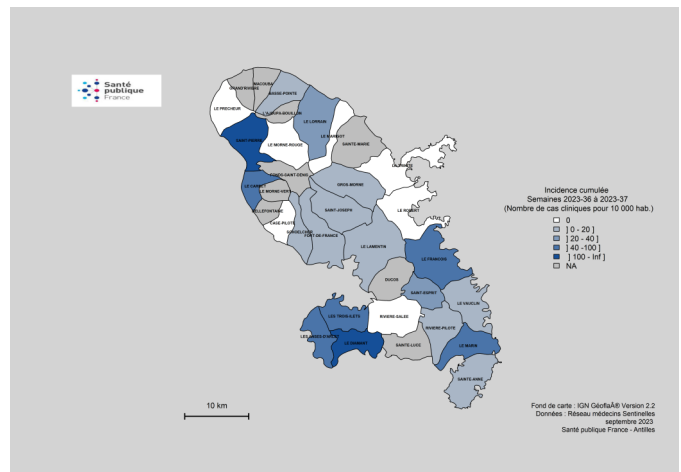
Santé publique France

GRAND'RIVIÈRE
MACOUBA
BASSE-POINTE
L'AJOUPA-BOUILLON
LE PRÊCHEUR
LE LORRAIN
SAINT-PIERRE
LE MARIGOT
LE MORNE-ROUGE
SAINTE-MARIE
FONDS-SAINT-DENIS
LA TRINITÉ
LE CARBET
LE MORNE-VERT
GROS-MORNE
BELLEFONTAINE
SAINT-JOSEPH
LE ROBERT
CASE-PILOTE
SCHOELCHER
FORT-DE-FRANCE
LE LAMENTIN
LE FRANÇOIS
DUCOS
SAINT-ESPRIT
LE VAUCLIN
LES TROIS-ILETS
RIVIÈRE-SALÉE
RIVIÈRE-PILOTE
LES ANSES-D'ARLET
LE DIAMANT
SAINTE-LUCE
LE MARIN
SAINTE-ANNE

Incidence cumulée
Semaines 2023-36 à 2023-37
(Nombre de cas cliniques pour 10 000 hab.)
0
] 0 - 20 ]
] 20 - 40 ]
] 40 -100 ]
] 100 - Inf ]
NA

10 km

Fond de carte : IGN GéoflaÂ® Version 2.2
Données : Réseau médecins Sentinelles
septembre 2023
Santé publique France - Antilles